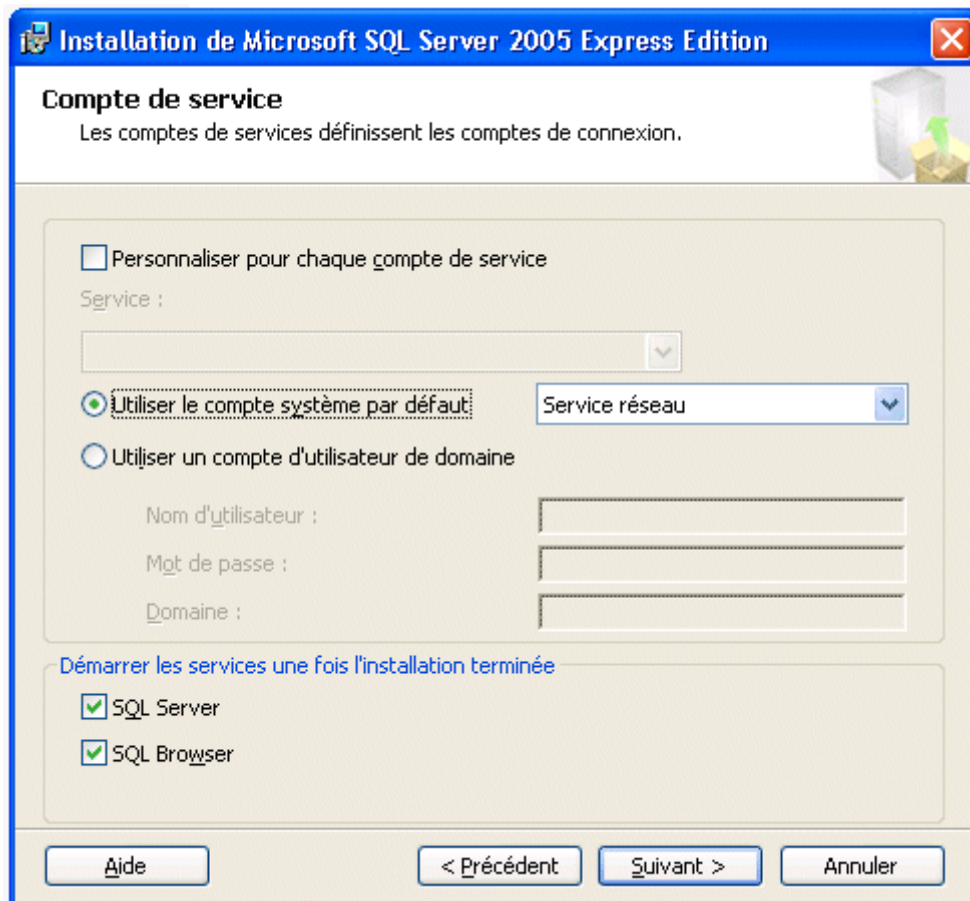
Installation de Microsoft SQL Server 2005 Express Edition

Compte de service
Les comptes de services définissent les comptes de connexion.

Personnaliser pour chaque compte de service

Service :

Utiliser le compte système par défaut

Service réseau

Utiliser un compte d'utilisateur de domaine

Nom d'utilisateur :

Mot de passe :

Domaine :

Démarrer les services une fois l'installation terminée

SQL Server

SQL Browser

Aide

< Précédent

Suivant >

Annuler